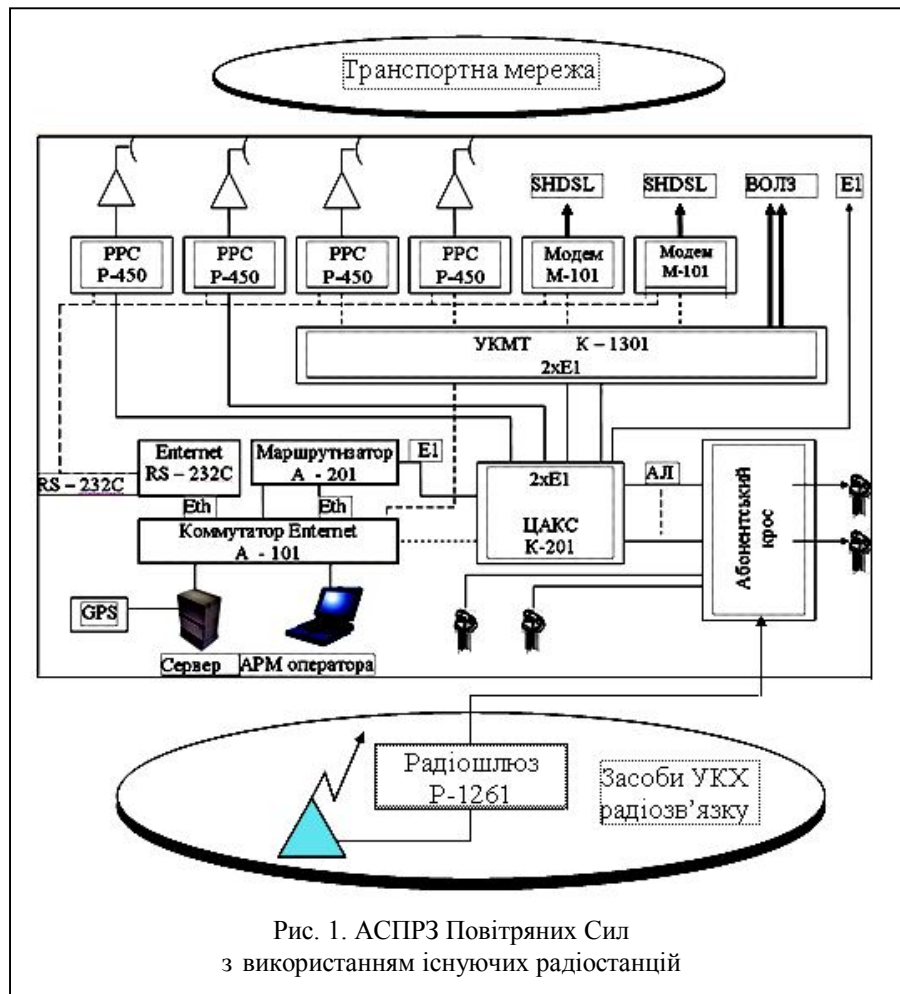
Транспортна мережа

SHDSL SHDSL ВОЛЗ E1

РРС Р-450

РРС Р-450

РРС Р-450

РРС Р-450

Модем М-101

Модем М-101

УКМТ К – 1301 2xE1

Enternet RS – 232C

Маршрутизатор А - 201

E1

RS – 232C

Eth

Eth

Коммутатор Enternet А - 101

2xE1

ЦАКС К-201

АЛ

Абонентський крос

GPS

Сервер

АРМ оператора

Радіошлюз Р-1261

Засоби УКХ радіозв'язку

Рис. 1. АСПРЗ Повітряних Сил з використанням існуючих радіостанцій